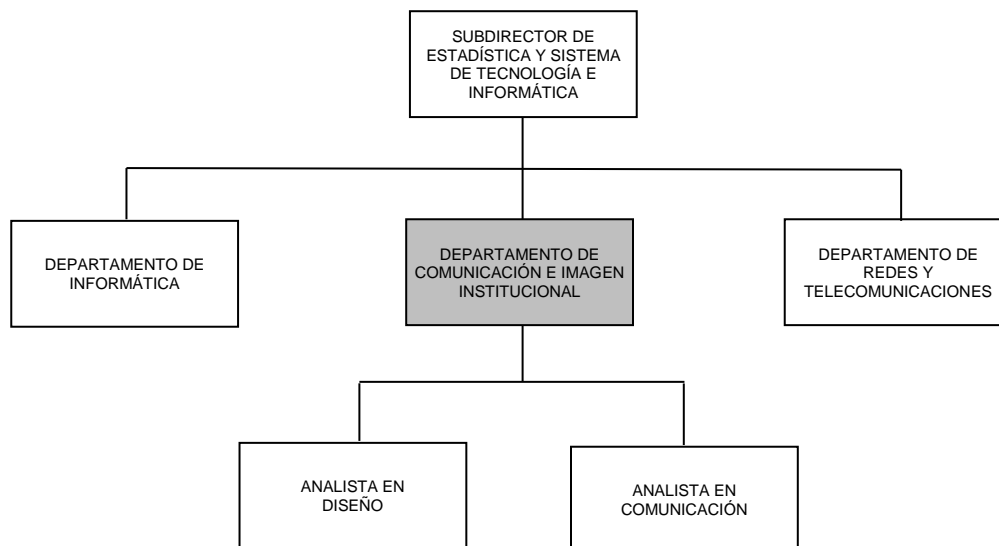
SUBDIRECTOR DE ESTADÍSTICA Y SISTEMA DE TECNOLOGÍA E INFORMÁTICA

DEPARTAMENTO DE INFORMÁTICA

DEPARTAMENTO DE COMUNICACIÓN E IMAGEN INSTITUCIONAL

DEPARTAMENTO DE REDES Y TELECOMUNICACIONES

ANALISTA EN DISEÑO

ANALISTA EN COMUNICACIÓN